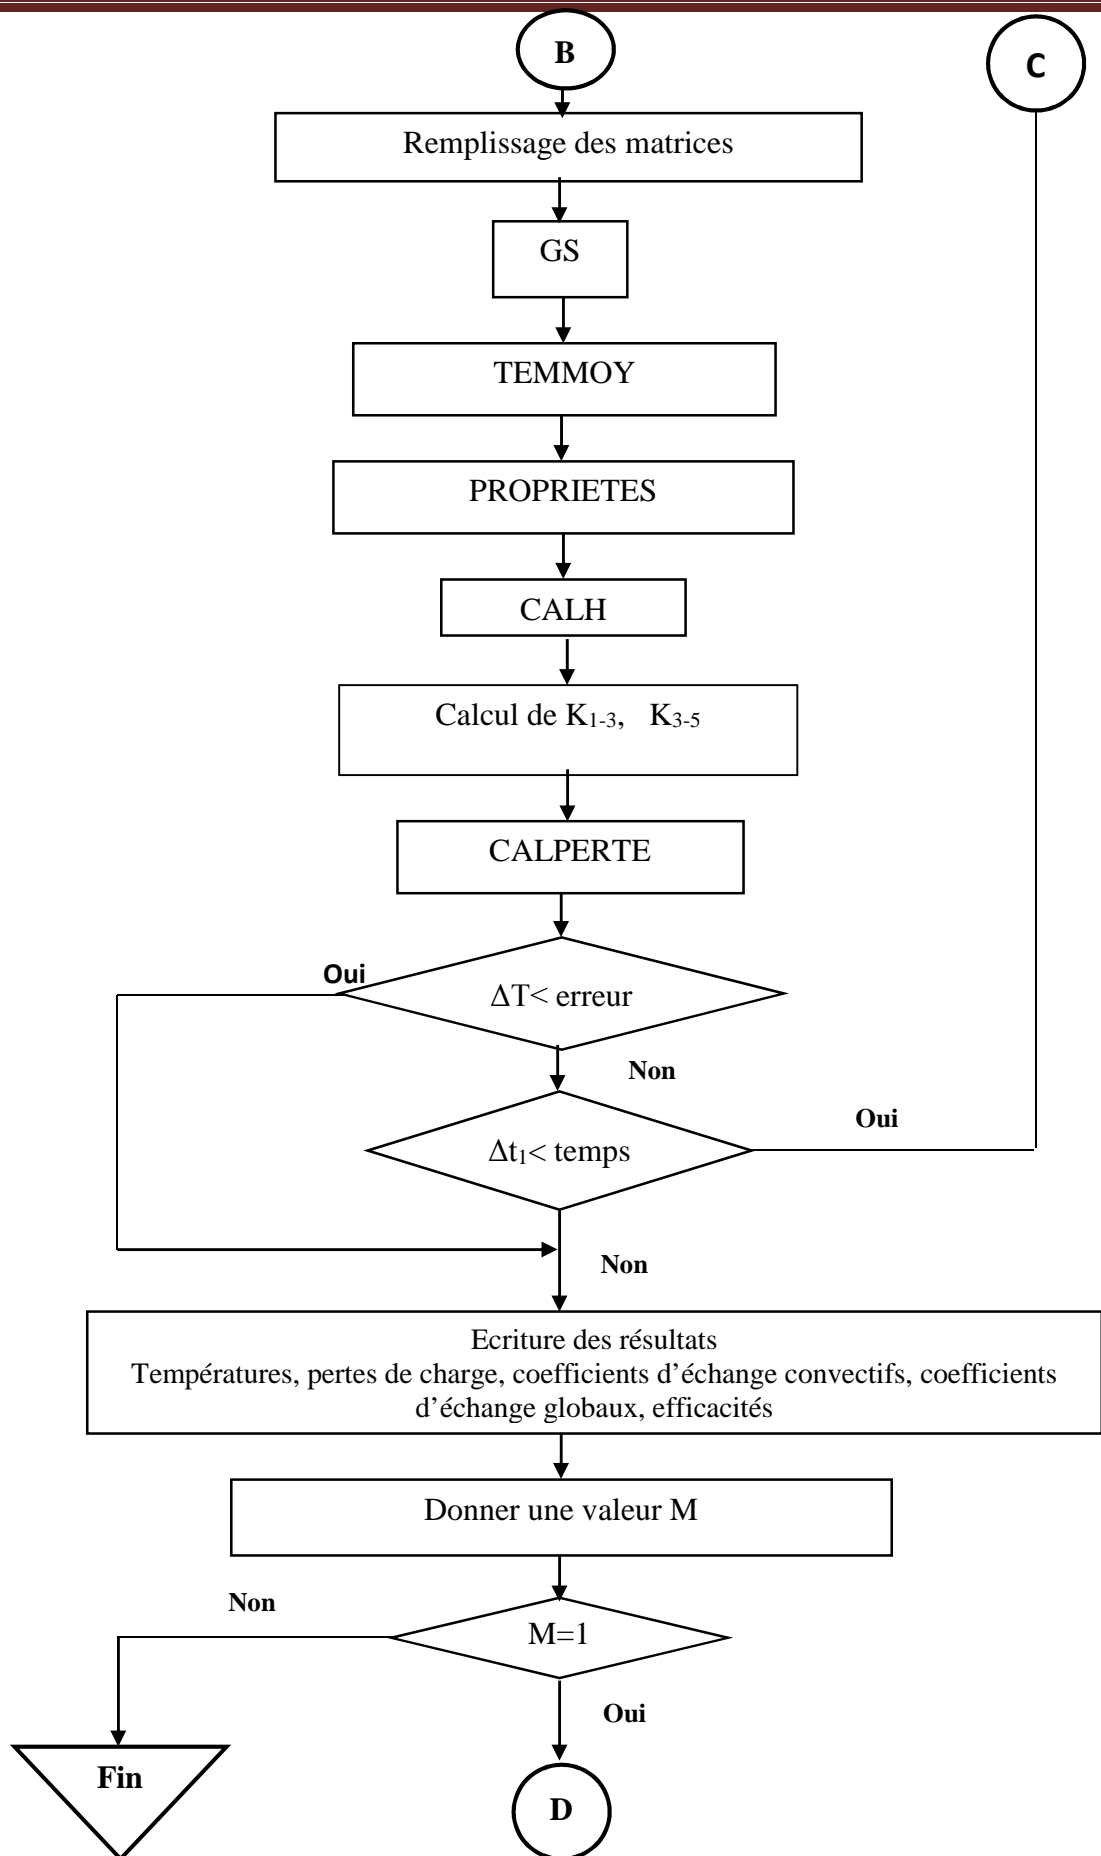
B

C

Remplissage des matrices

GS

TEMMOY

PROPRIETES

CALH

Calcul de $K_{1-3}$, $K_{3-5}$

CALPERTE

Oui

$\Delta T$< erreur

Non

Oui

$\Delta t_1$< temps

Non

Ecriture des résultats
Températures, pertes de charge, coefficients d’échange convectifs, coefficients d’échange globaux, efficacités

Donner une valeur M

Non

M=1

Oui

Fin

D